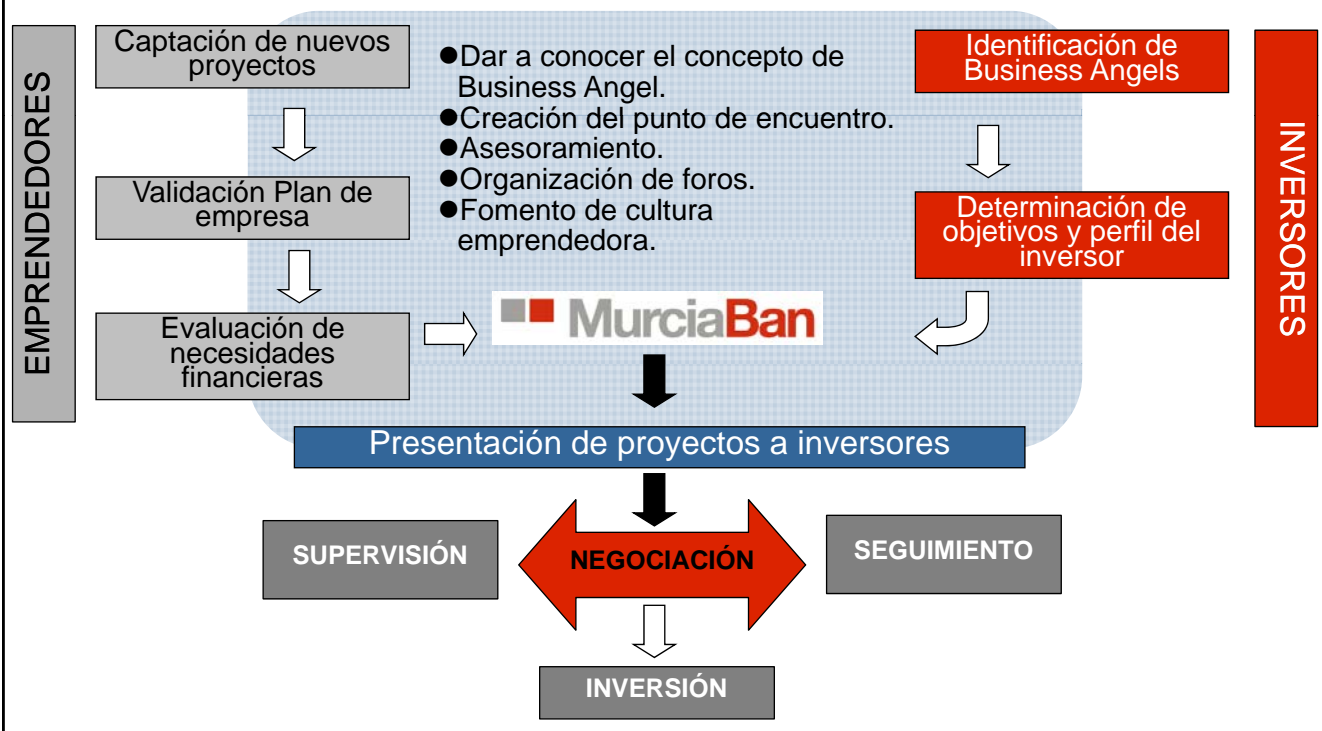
EMPRENDEDORES

Captación de nuevos proyectos

Validación Plan de empresa

Evaluación de necesidades financieras

●Dar a conocer el concepto de Business Angel.
●Creación del punto de encuentro.
●Asesoramiento.
●Organización de foros.
●Fomento de cultura emprendedora.

MurciaBan

Identificación de Business Angels

Determinación de objetivos y perfil del inversor

INVERSORES

Presentación de proyectos a inversores

SUPERVISIÓN

NEGOCIACIÓN

SEGUIMIENTO

INVERSIÓN